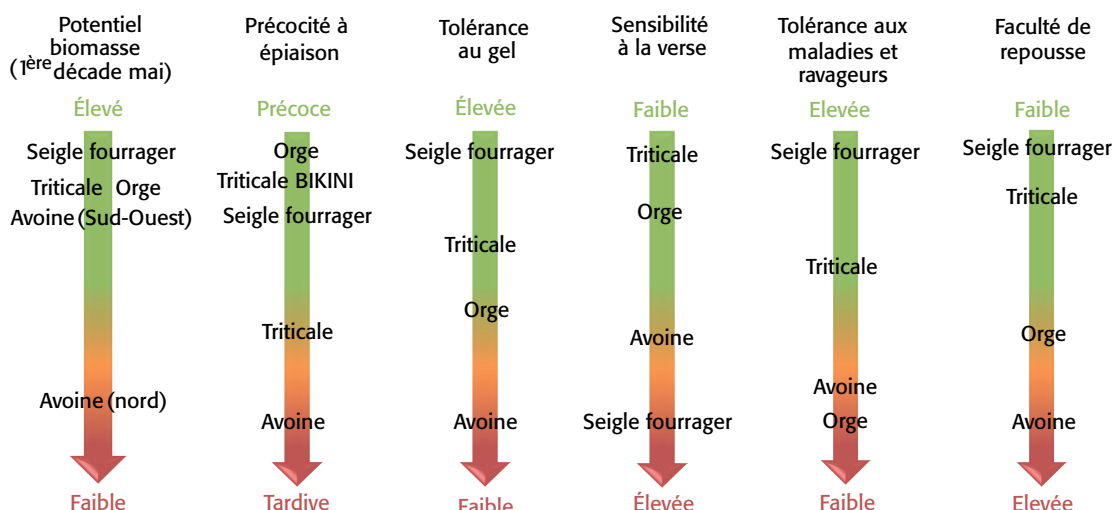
Potentiel biomasse ($1^{ère}$ décade mai)

Élevé

Seigle fourrager

Triticale Orge

Avoine (Sud-Ouest)

Avoine (nord)

Faible

Précocité à épiaison

Précoce

Orge

Triticale BIKINI

Seigle fourrager

Triticale

Avoine

Tardive

Tolérance au gel

Élevée

Seigle fourrager

Triticale

Orge

Avoine

Faible

Sensibilité à la verse

Faible

Triticale

Orge

Avoine

Seigle fourrager

Élevée

Tolérance aux maladies et ravageurs

Elevée

Seigle fourrager

Triticale

Avoine

Orge

Faible

Faculté de repousse

Faible

Seigle fourrager

Triticale

Orge

Avoine

Elevée